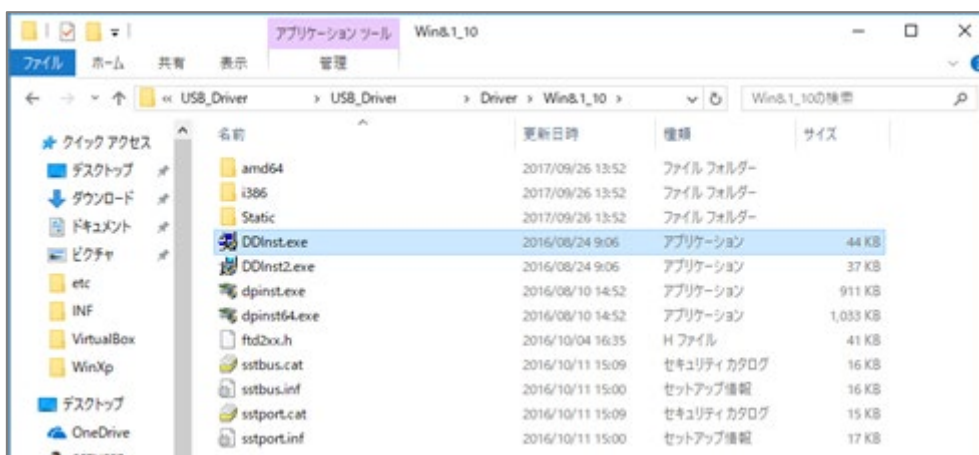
アプリケーション ツール　Win8.1_10
ファイル　ホーム　共有　表示　管理
« USB_Driver › USB_Driver › Driver › Win8.1_10 ›
Win8.1_10の検索

★ クイック アクセス
デスクトップ
ダウンロード
ドキュメント
ピクチャ
etc
INF
VirtualBox
WinXp
デスクトップ
OneDrive

| 名前 | 更新日時 | 種類 | サイズ |
|---|---|---|---|
| amd64 | 2017/09/26 13:52 | ファイル フォルダー | |
| i386 | 2017/09/26 13:52 | ファイル フォルダー | |
| Static | 2017/09/26 13:52 | ファイル フォルダー | |
| DDInst.exe | 2016/08/24 9:06 | アプリケーション | 44 KB |
| DDInst2.exe | 2016/08/24 9:06 | アプリケーション | 37 KB |
| dpinst.exe | 2016/08/10 14:52 | アプリケーション | 911 KB |
| dpinst64.exe | 2016/08/10 14:52 | アプリケーション | 1,033 KB |
| ftd2xx.h | 2016/10/04 16:35 | H ファイル | 41 KB |
| sstbus.cat | 2016/10/11 15:09 | セキュリティ カタログ | 16 KB |
| sstbus.inf | 2016/10/11 15:00 | セットアップ情報 | 16 KB |
| sstport.cat | 2016/10/11 15:09 | セキュリティ カタログ | 15 KB |
| sstport.inf | 2016/10/11 15:00 | セットアップ情報 | 17 KB |